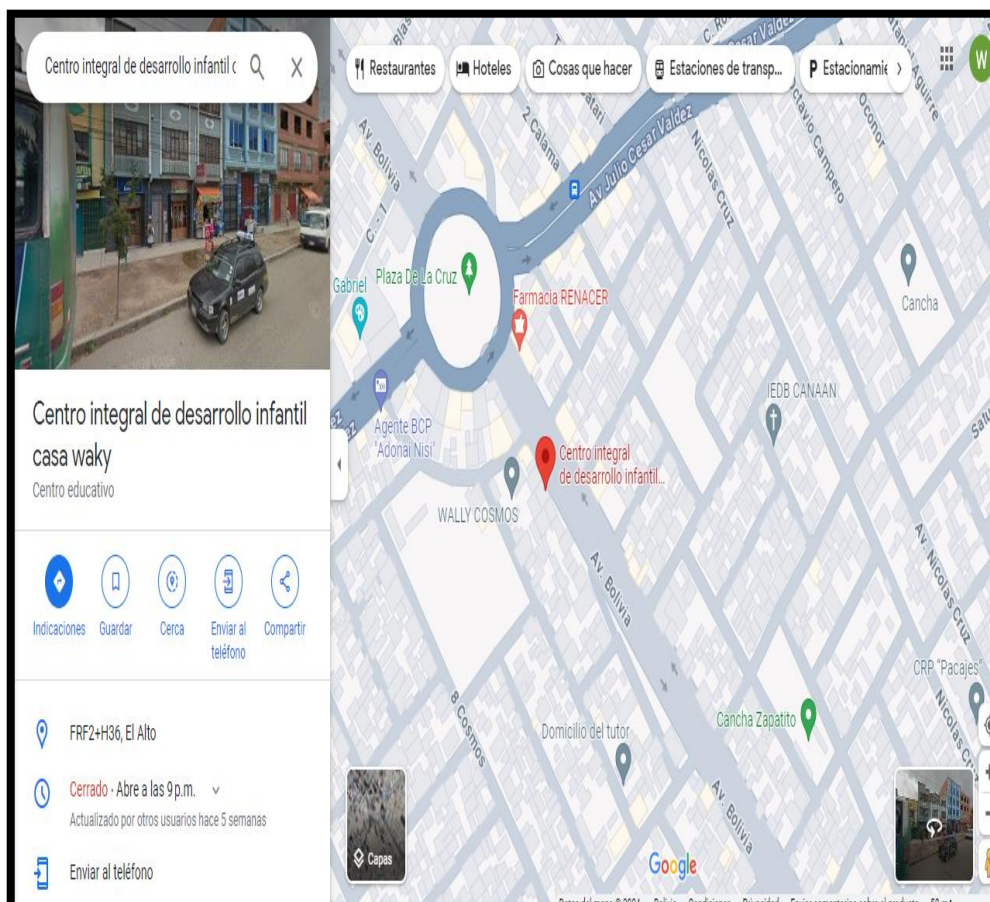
Centro integral de desarrollo infantil c

Restaurantes
Hoteles
Cosas que hacer
Estaciones de transp...
P Estacionamie

W

Centro integral de desarrollo infantil casa waky

Centro educativo

Indicaciones
Guardar
Cerca
Enviar al teléfono
Compartir

FRF2+H36, El Alto

Cerrado · Abre a las 9 p.m.

Actualizado por otros usuarios hace 5 semanas

Enviar al teléfono

Av. Bolivia
C. 1
Av Julio Cesar Valdez
2 Calama
Nicolas Cruz
Octavio Campero
Oconor
Aguirre
Plaza De La Cruz
Gabriel
Farmacia RENACER
Cancha
IEDB CANAAN
Agente BCP "Adonai Nisi"
Centro integral de desarrollo infantil...
WALLY COSMOS
Av. Bolivia
Av. Nicolas Cruz
CRP "Pacajes"
Nicolas Cruz
8 Cosmos
Domicilio del tutor
Cancha Zapatito
Av. Bolivia
Capas
Google